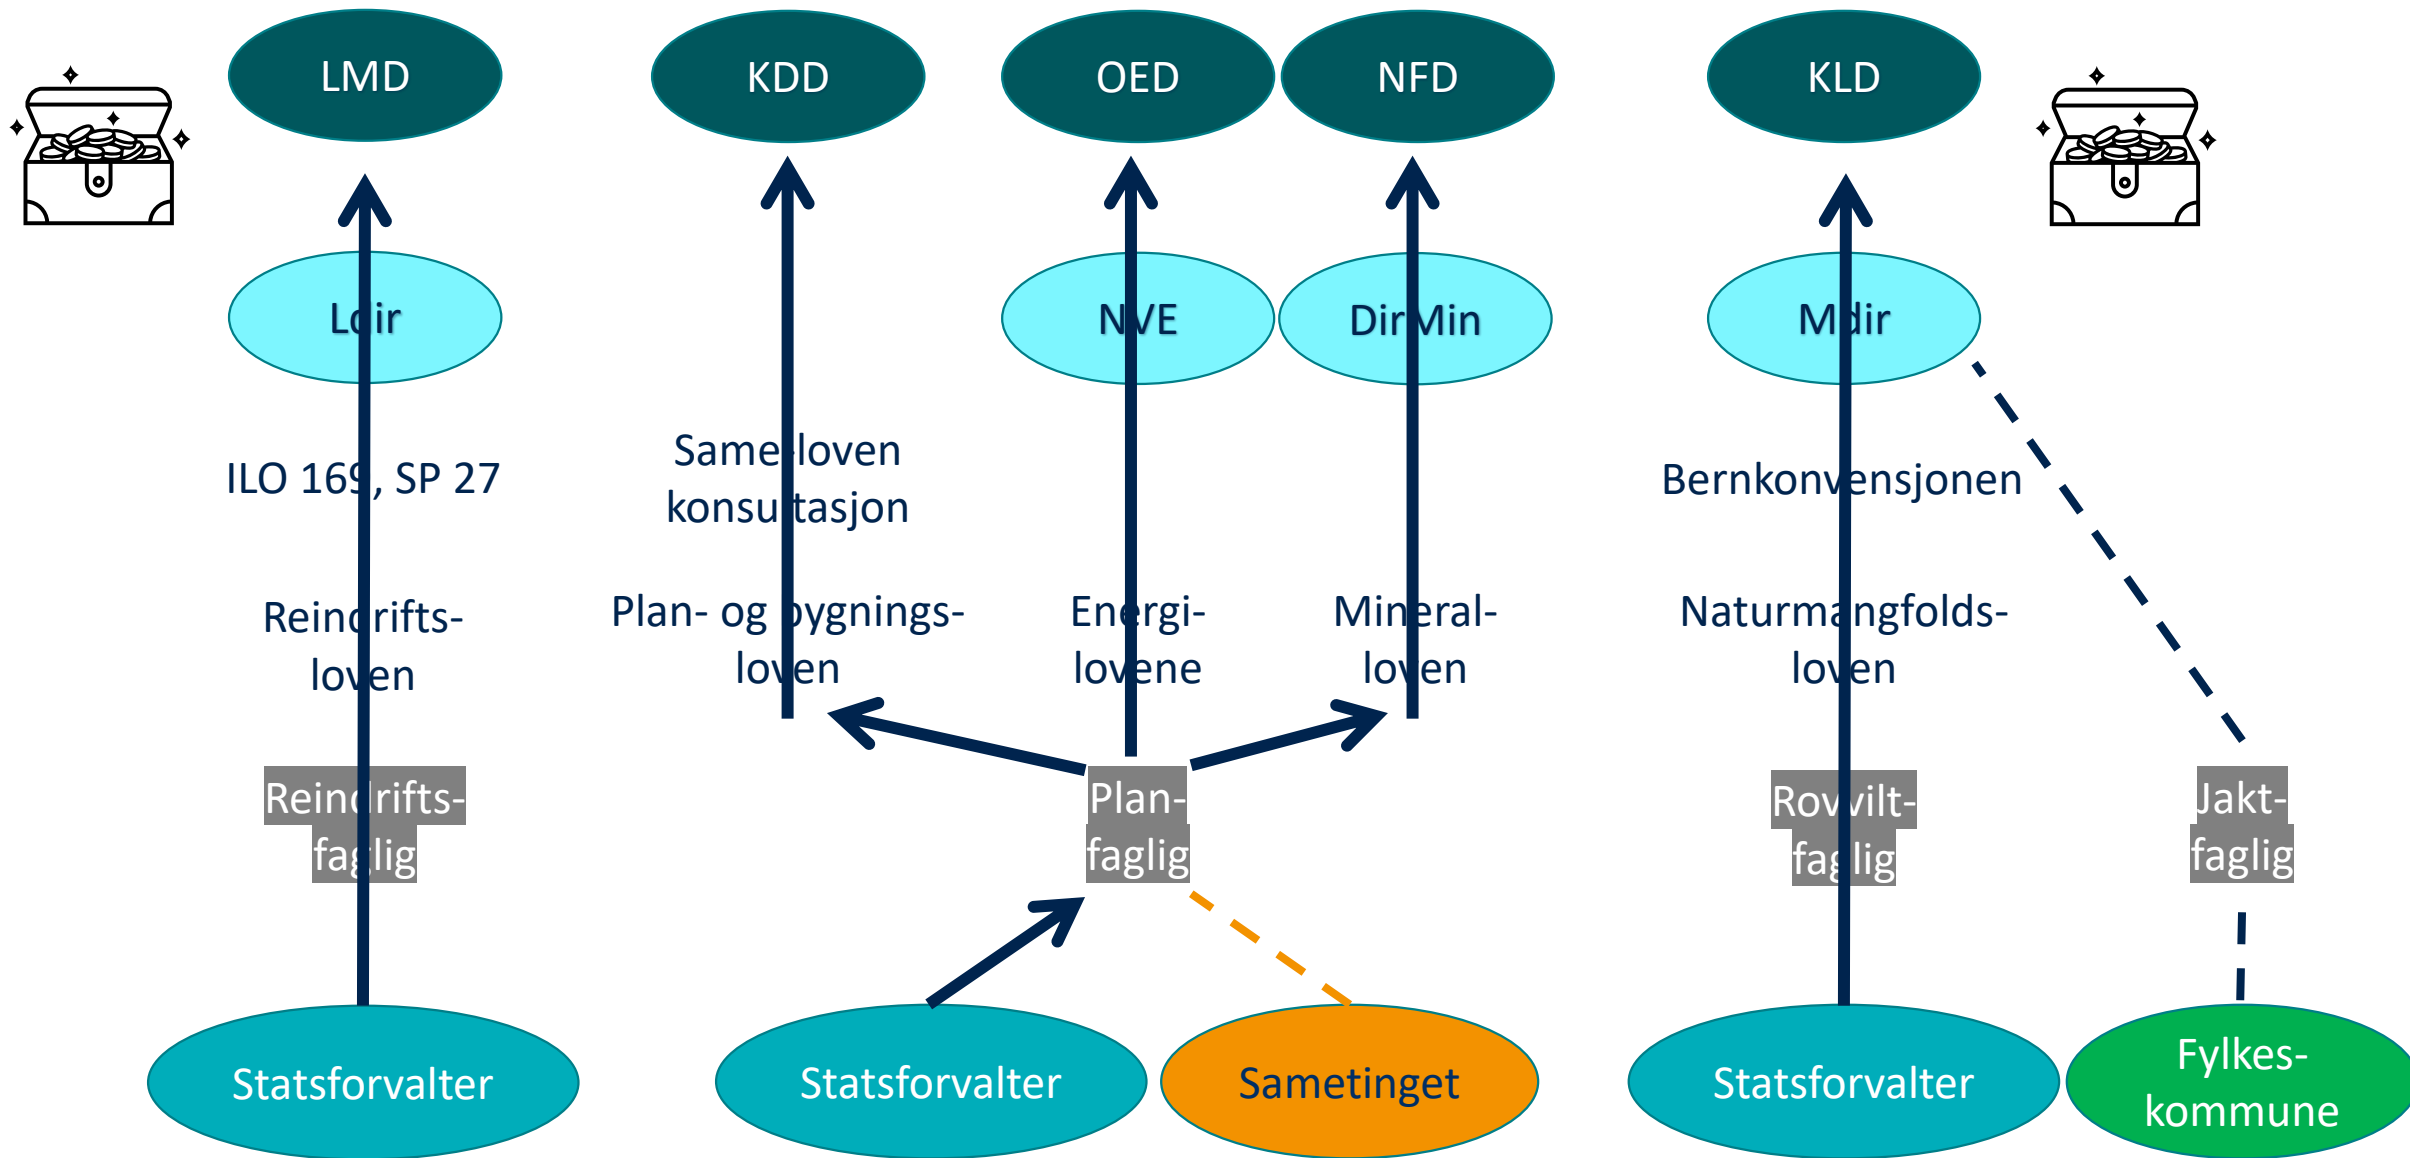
LMD

KDD

OED

NFD

KLD

Ldir

NVE

DirMin

Mdir

ILO 169, SP 27

Same-loven konsultasjon

Bernkonvensjonen

Reindrifts-loven

Plan- og bygnings-loven

Energi-lovene

Mineral-loven

Naturmangfolds-loven

Reindrifts-faglig

Plan-faglig

Rovvilt-faglig

Jakt-faglig

Statsforvalter

Statsforvalter

Sametinget

Statsforvalter

Fylkes-kommune